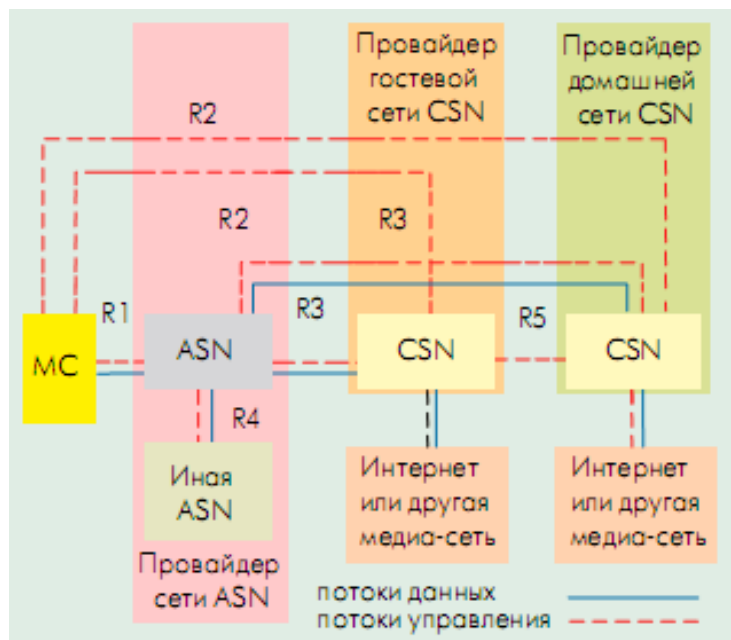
Провайдер гостевой сети CSN

Провайдер домашней сети CSN

R2

R2

R3

R1

R3

R5

MC

ASN

CSN

CSN

R4

Иная ASN

Интернет или другая медиа-сеть

Интернет или другая медиа-сеть

Провайдер сети ASN

потоки данных

потоки управления